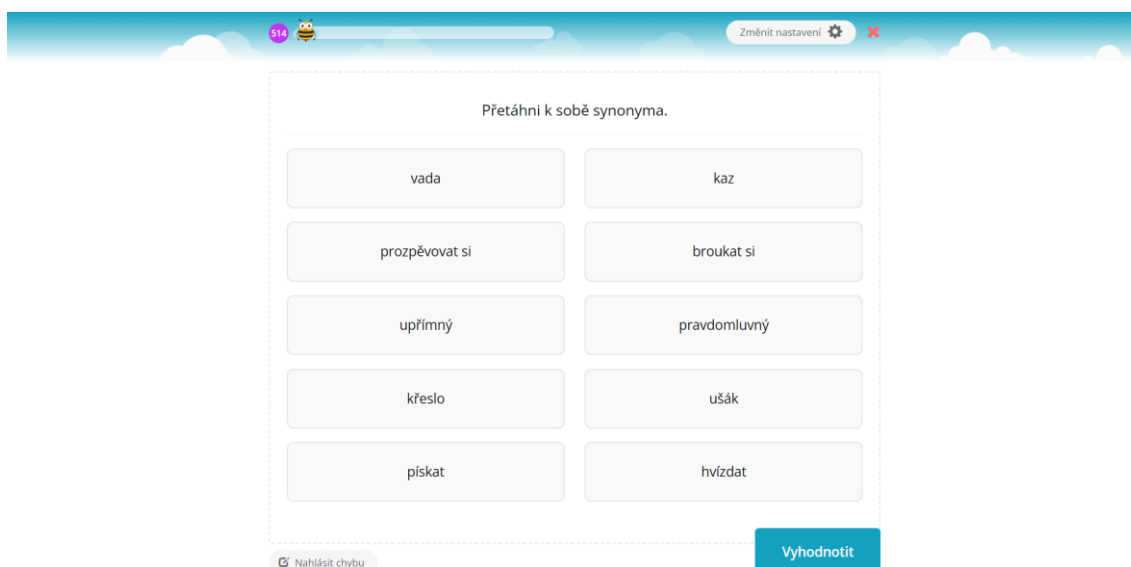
514

Změnit nastavení

Přetáhni k sobě synonyma.

| | |
|---|---|
| vada | kaz |
| prozpěvovat si | broukat si |
| upřímný | pravdomluvný |
| křeslo | ušák |
| pískat | hvízdat |

Nahlásit chybu

Vyhodnotit